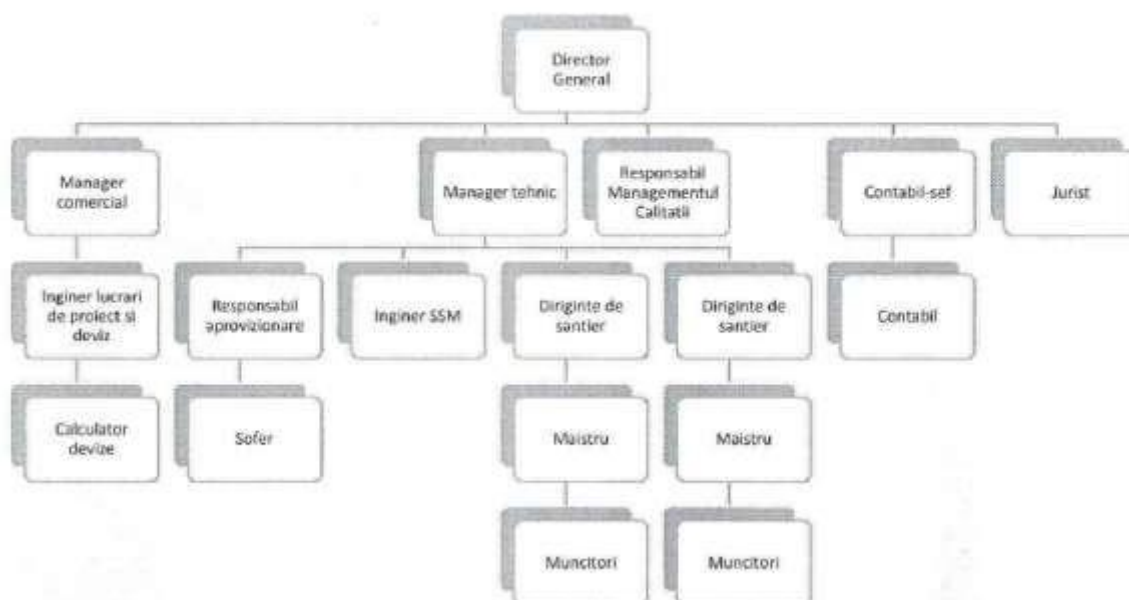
Director General

Manager comercial

Manager tehnic

Responsabil Managementul Calitatii

Contabil-sef

Jurist

Inginer lucrari de proiect si deviz

Responsabil aprovizionare

Inginer SSM

Diriginte de santier

Diriginte de santier

Contabil

Calculator devize

Sofer

Maistru

Maistru

Muncitori

Muncitori